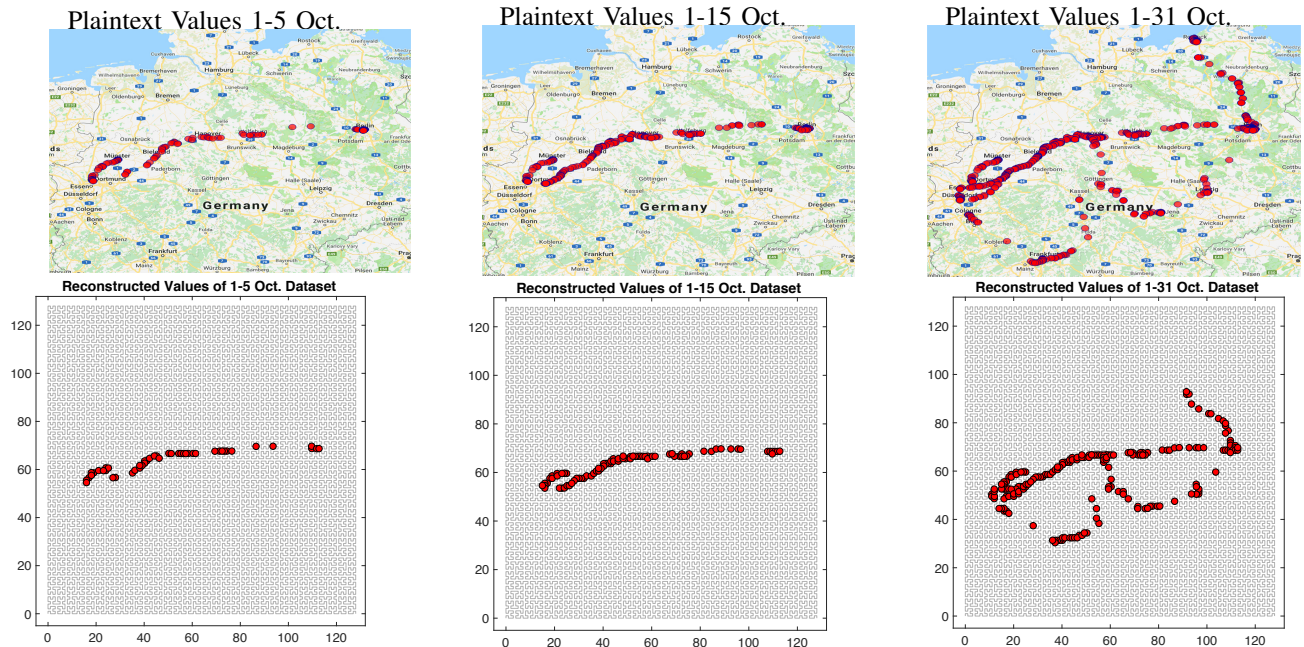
Plaintext Values 1-5 Oct.

Rostock
Lübeck
Hamburg
Schwerin
Bremerhaven
Bremen
Groningen
Oldenburg
Osnabrück
Hannover
Bielefeld
Berlin
Potsdam
Münster
Brunswick
Magdeburg
Dortmund
Paderborn
Essen
Düsseldorf
Kassel
Halle (Saale)
Leipzig
Cologne
Bonn
Germany
Dresden
Aachen
Koblenz
Frankfurt
Mainz
Würzburg

Plaintext Values 1-15 Oct.

Plaintext Values 1-31 Oct.

Reconstructed Values of 1-5 Oct. Dataset

0 20 40 60 80 100 120

0 20 40 60 80 100 120

Reconstructed Values of 1-15 Oct. Dataset

0 20 40 60 80 100 120

0 20 40 60 80 100 120

Reconstructed Values of 1-31 Oct. Dataset

0 20 40 60 80 100 120

0 20 40 60 80 100 120